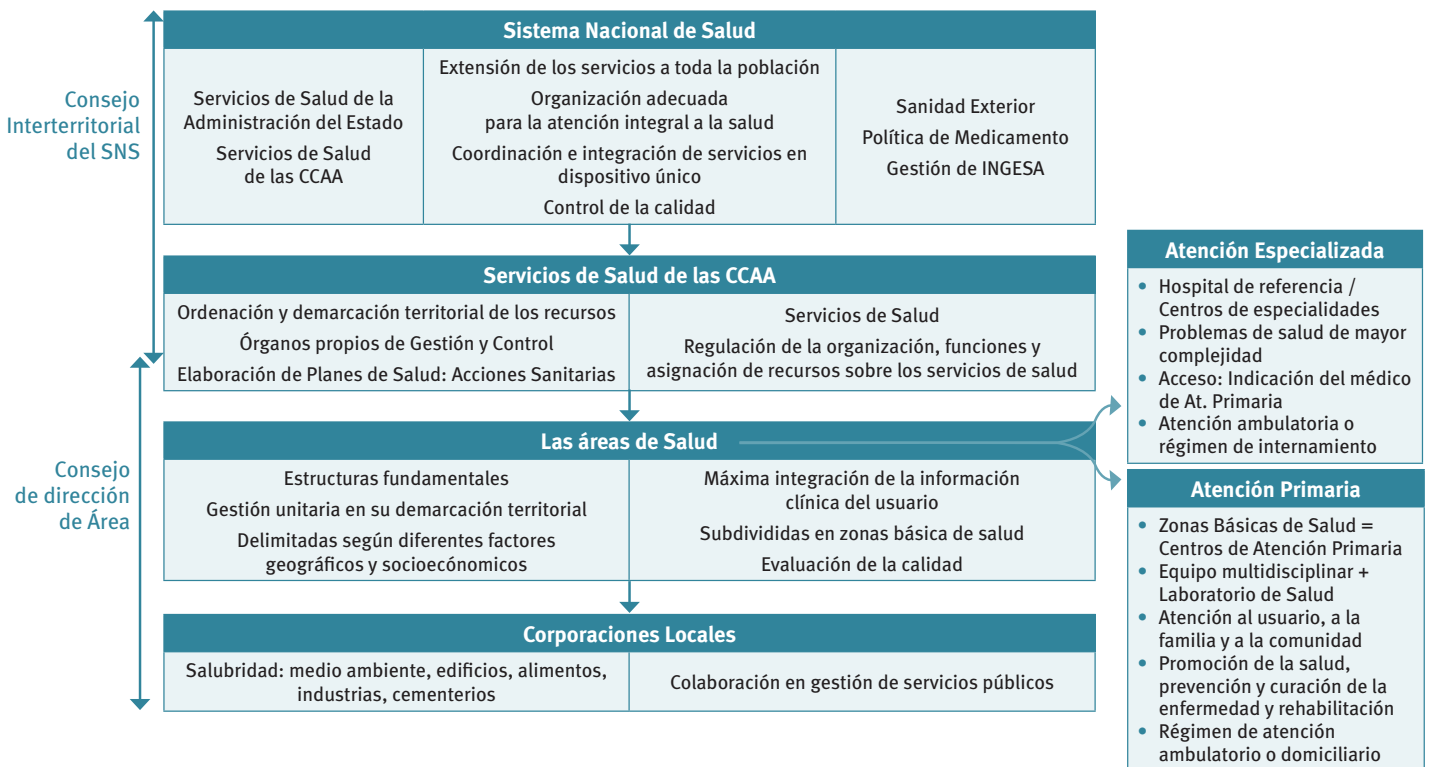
Consejo Interterritorial del SNS

Sistema Nacional de Salud

Servicios de Salud de la Administración del Estado

Servicios de Salud de las CCAA

Extensión de los servicios a toda la población

Organización adecuada para la atención integral a la salud

Coordinación e integración de servicios en dispositivo único

Control de la calidad

Sanidad Exterior

Política de Medicamento

Gestión de INGESA

Servicios de Salud de las CCAA

Ordenación y demarcación territorial de los recursos

Órganos propios de Gestión y Control

Elaboración de Planes de Salud: Acciones Sanitarias

Servicios de Salud

Regulación de la organización, funciones y asignación de recursos sobre los servicios de salud

Consejo de dirección de Área

Las áreas de Salud

Estructuras fundamentales

Gestión unitaria en su demarcación territorial

Delimitadas según diferentes factores geográficos y socioecónomicos

Máxima integración de la información clínica del usuario

Subdivididas en zonas básica de salud

Evaluación de la calidad

Corporaciones Locales

Salubridad: medio ambiente, edificios, alimentos, industrias, cementerios

Colaboración en gestión de servicios públicos

Atención Especializada

• Hospital de referencia / Centros de especialidades
• Problemas de salud de mayor complejidad
• Acceso: Indicación del médico de At. Primaria
• Atención ambulatoria o régimen de internamiento

Atención Primaria

• Zonas Básicas de Salud = Centros de Atención Primaria
• Equipo multidisciplinar + Laboratorio de Salud
• Atención al usuario, a la familia y a la comunidad
• Promoción de la salud, prevención y curación de la enfermedad y rehabilitación
• Régimen de atención ambulatorio o domiciliario